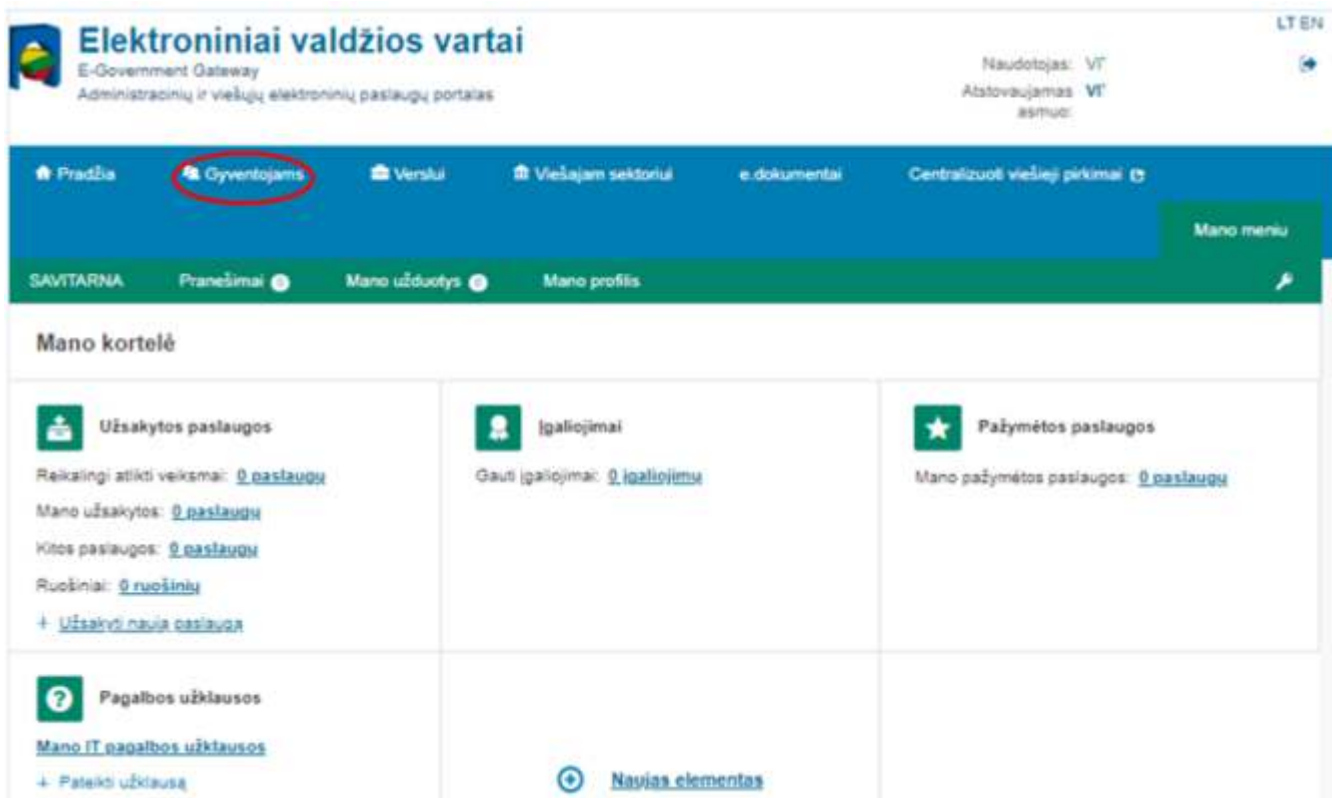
LT EN

Elektroniniai valdžios vartai
E-Government Gateway
Administracinių ir viešųjų elektroninių paslaugų portalas

Naudotojas: VI'
Atstovaujamas asmuo: VI'

Pradžia
Gyventojams
Verslui
Viešajam sektoriui
e.dokumentai
Centralizuoti viešieji pirkimai

Mano meniu

SAVITARNA
Pranešimai
Mano užduotys
Mano profilis

Mano kortelė

Užsakytos paslaugos
Reikalingi atlikti veiksmai: 0 paslaugų
Mano užsakytos: 0 paslaugų
Kitos paslaugos: 0 paslaugų
Ruošiniai: 0 ruošinių
+ Užsakyti naują paslaugą

Įgaliojimai
Gauti įgaliojimai: 0 įgaliojimų

Pažymėtos paslaugos
Mano pažymėtos paslaugos: 0 paslaugų

Pagalbos užklausos
Mano IT pagalbos užklausos
+ Pateikti užklausą

Naujas elementas